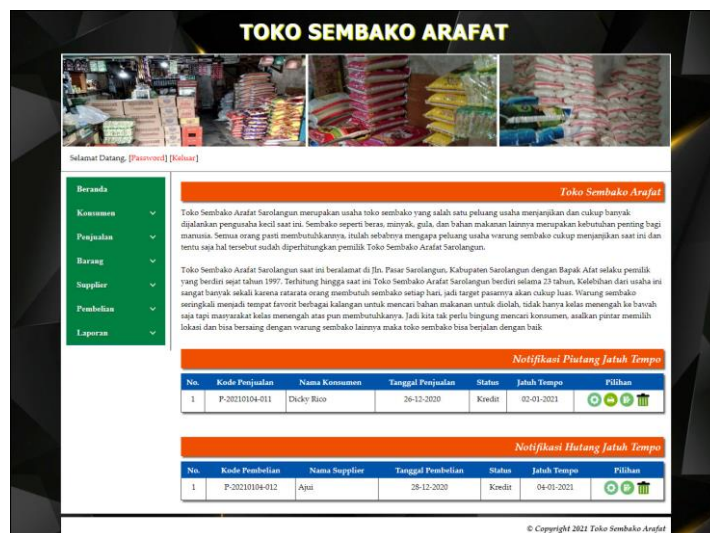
TOKO SEMBAKO ARAFAT

Selamat Datang, [Password] [Keluar]

Beranda
Konsumen
Penjualan
Barang
Supplier
Pembelian
Laporan

Toko Sembako Arafat

Toko Sembako Arafat Sarolangun merupakan usaha toko sembako yang salah satu peluang usaha menjanjikan dan cukup banyak dijalankan pengusaha kecil saat ini. Sembako seperti beras, minyak, gula, dan bahan makanan lainnya merupakan kebutuhan penting bagi manusia. Semua orang pasti membutuhkannya, itulah sebabnya mengapa peluang usaha warung sembako cukup menjanjikan saat ini dan tentu saja hal tersebut sudah diperhitungkan pemilik Toko Sembako Arafat Sarolangun.

Toko Sembako Arafat Sarolangun saat ini beralamat di Jln. Pasar Sarolangun, Kabupaten Sarolangun dengan Bapak Afat selaku pemilik yang berdiri sejat tahun 1997. Terhitung hingga saat ini Toko Sembako Arafat Sarolangun berdiri selama 23 tahun. Kelebihan dari usaha ini sangat banyak sekali karena ratarata orang membutuh sembako setiap hari, jadi target pasarnya akan cukup luas. Warung sembako seringkali menjadi tempat favorit berbagai kalangan untuk mencari bahan makanan untuk diolah, tidak hanya kelas menengah ke bawah saja tapi masyarakat kelas menengah atas pun membutuhkannya. Jadi kita tak perlu bingung mencari konsumen, asalkan pintar memilih lokasi dan bisa bersaing dengan warung sembako lainnya maka toko sembako bisa berjalan dengan baik

Notifikasi Piutang Jatuh Tempo

| No. | Kode Penjualan | Nama Konsumen | Tanggal Penjualan | Status | Jatuh Tempo | Pilihan |
|---|---|---|---|---|---|---|
| 1 | P-20210104-011 | Dicky Rico | 26-12-2020 | Kredit | 02-01-2021 | |

Notifikasi Hutang Jatuh Tempo

| No. | Kode Pembelian | Nama Supplier | Tanggal Pembelian | Status | Jatuh Tempo | Pilihan |
|---|---|---|---|---|---|---|
| 1 | P-20210104-012 | Ajui | 28-12-2020 | Kredit | 04-01-2021 | |

© Copyright 2021 Toko Sembako Arafat